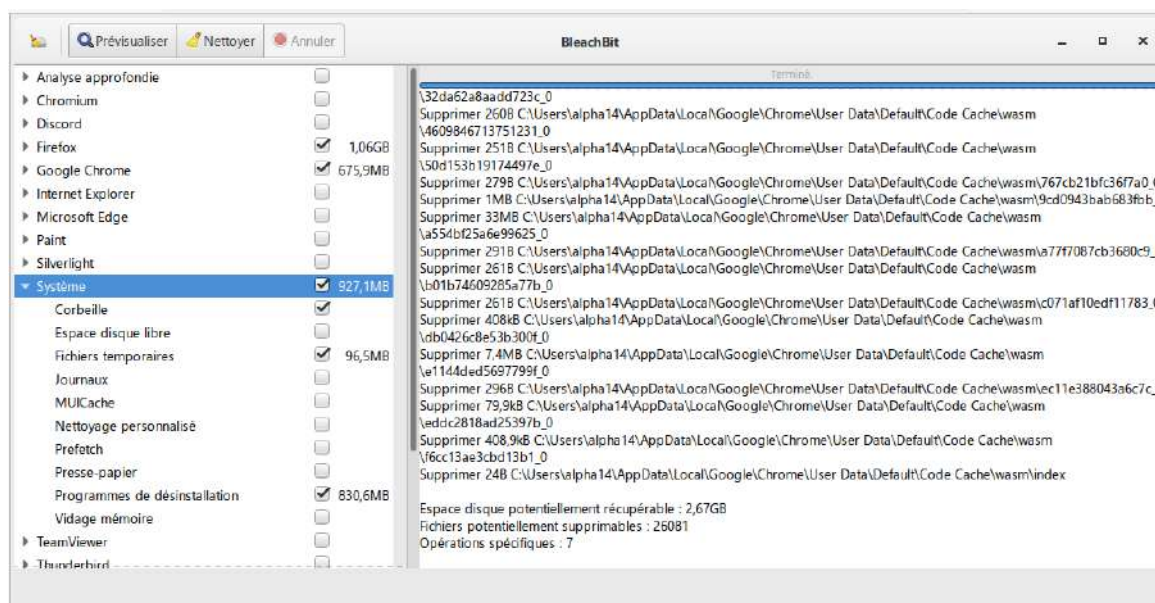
Prévisualiser Nettoyer Annuler BleachBit

Analyse approfondie
Chromium
Discord
Firefox 1,06GB
Google Chrome 675,9MB
Internet Explorer
Microsoft Edge
Paint
Silverlight
Système 927,1MB
Corbeille
Espace disque libre
Fichiers temporaires 96,5MB
Journaux
MUICache
Nettoyage personnalisé
Prefetch
Presse-papier
Programmes de désinstallation 830,6MB
Vidage mémoire
TeamViewer
Thunderbird

Terminé.

\32da62a8aadd723c_0
Supprimer 260B C:\Users\alpha14\AppData\Local\Google\Chrome\User Data\Default\Code Cache\wasm \4609846713751231_0
Supprimer 251B C:\Users\alpha14\AppData\Local\Google\Chrome\User Data\Default\Code Cache\wasm \50d153b19174497e_0
Supprimer 279B C:\Users\alpha14\AppData\Local\Google\Chrome\User Data\Default\Code Cache\wasm\767cb21bfc36f7a0_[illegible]
Supprimer 1MB C:\Users\alpha14\AppData\Local\Google\Chrome\User Data\Default\Code Cache\wasm\9cd0943bab683fbb_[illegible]
Supprimer 33MB C:\Users\alpha14\AppData\Local\Google\Chrome\User Data\Default\Code Cache\wasm \a554bf25a6e99625_0
Supprimer 291B C:\Users\alpha14\AppData\Local\Google\Chrome\User Data\Default\Code Cache\wasm\a77f7087cb3680c9_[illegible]
Supprimer 261B C:\Users\alpha14\AppData\Local\Google\Chrome\User Data\Default\Code Cache\wasm \b01b74609285a77b_0
Supprimer 261B C:\Users\alpha14\AppData\Local\Google\Chrome\User Data\Default\Code Cache\wasm\c071af10edf11783_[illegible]
Supprimer 408kB C:\Users\alpha14\AppData\Local\Google\Chrome\User Data\Default\Code Cache\wasm \db0426c8e53b300f_0
Supprimer 7,4MB C:\Users\alpha14\AppData\Local\Google\Chrome\User Data\Default\Code Cache\wasm \e1144ded5697799f_0
Supprimer 296B C:\Users\alpha14\AppData\Local\Google\Chrome\User Data\Default\Code Cache\wasm\ec11e388043a6c7c_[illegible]
Supprimer 79,9kB C:\Users\alpha14\AppData\Local\Google\Chrome\User Data\Default\Code Cache\wasm \eddc2818ad25397b_0
Supprimer 408,9kB C:\Users\alpha14\AppData\Local\Google\Chrome\User Data\Default\Code Cache\wasm \f6cc13ae3cbd13b1_0
Supprimer 24B C:\Users\alpha14\AppData\Local\Google\Chrome\User Data\Default\Code Cache\wasm\index

Espace disque potentiellement récupérable : 2,67GB
Fichiers potentiellement supprimables : 26081
Opérations spécifiques : 7